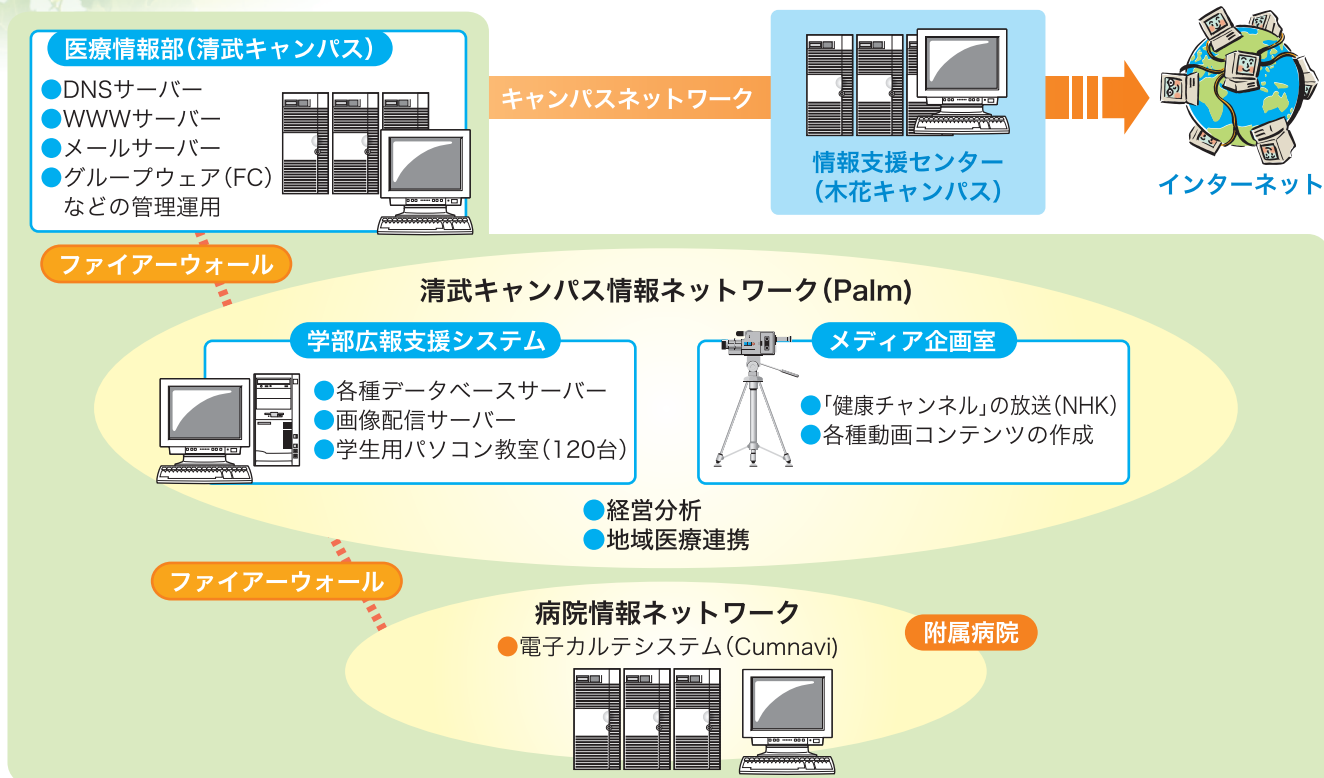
医療情報部(清武キャンパス)

●DNSサーバー
●WWWサーバー
●メールサーバー
●グループウェア(FC)
などの管理運用

キャンパスネットワーク

情報支援センター
(木花キャンパス)

インターネット

ファイアーウォール

清武キャンパス情報ネットワーク(Palm)

学部広報支援システム

●各種データベースサーバー
●画像配信サーバー
●学生用パソコン教室(120台)

メディア企画室

●「健康チャンネル」の放送(NHK)
●各種動画コンテンツの作成

●経営分析
●地域医療連携

ファイアーウォール

病院情報ネットワーク
●電子カルテシステム(Cumnavi)

附属病院